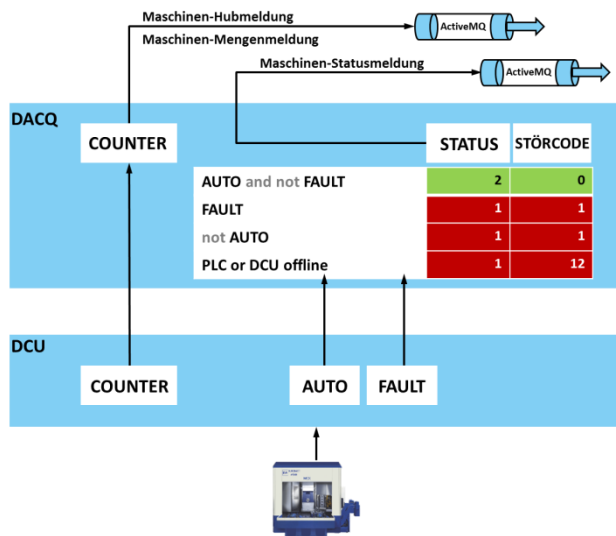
Maschinen-Hubmeldung

Maschinen-Mengenmeldung

ActiveMQ

Maschinen-Statusmeldung

ActiveMQ

DACQ

COUNTER

| | STATUS | STÖRCODE |
|---|---|---|
| AUTO and not FAULT | 2 | 0 |
| FAULT | 1 | 1 |
| not AUTO | 1 | 1 |
| PLC or DCU offline | 1 | 12 |

DCU

COUNTER

AUTO

FAULT